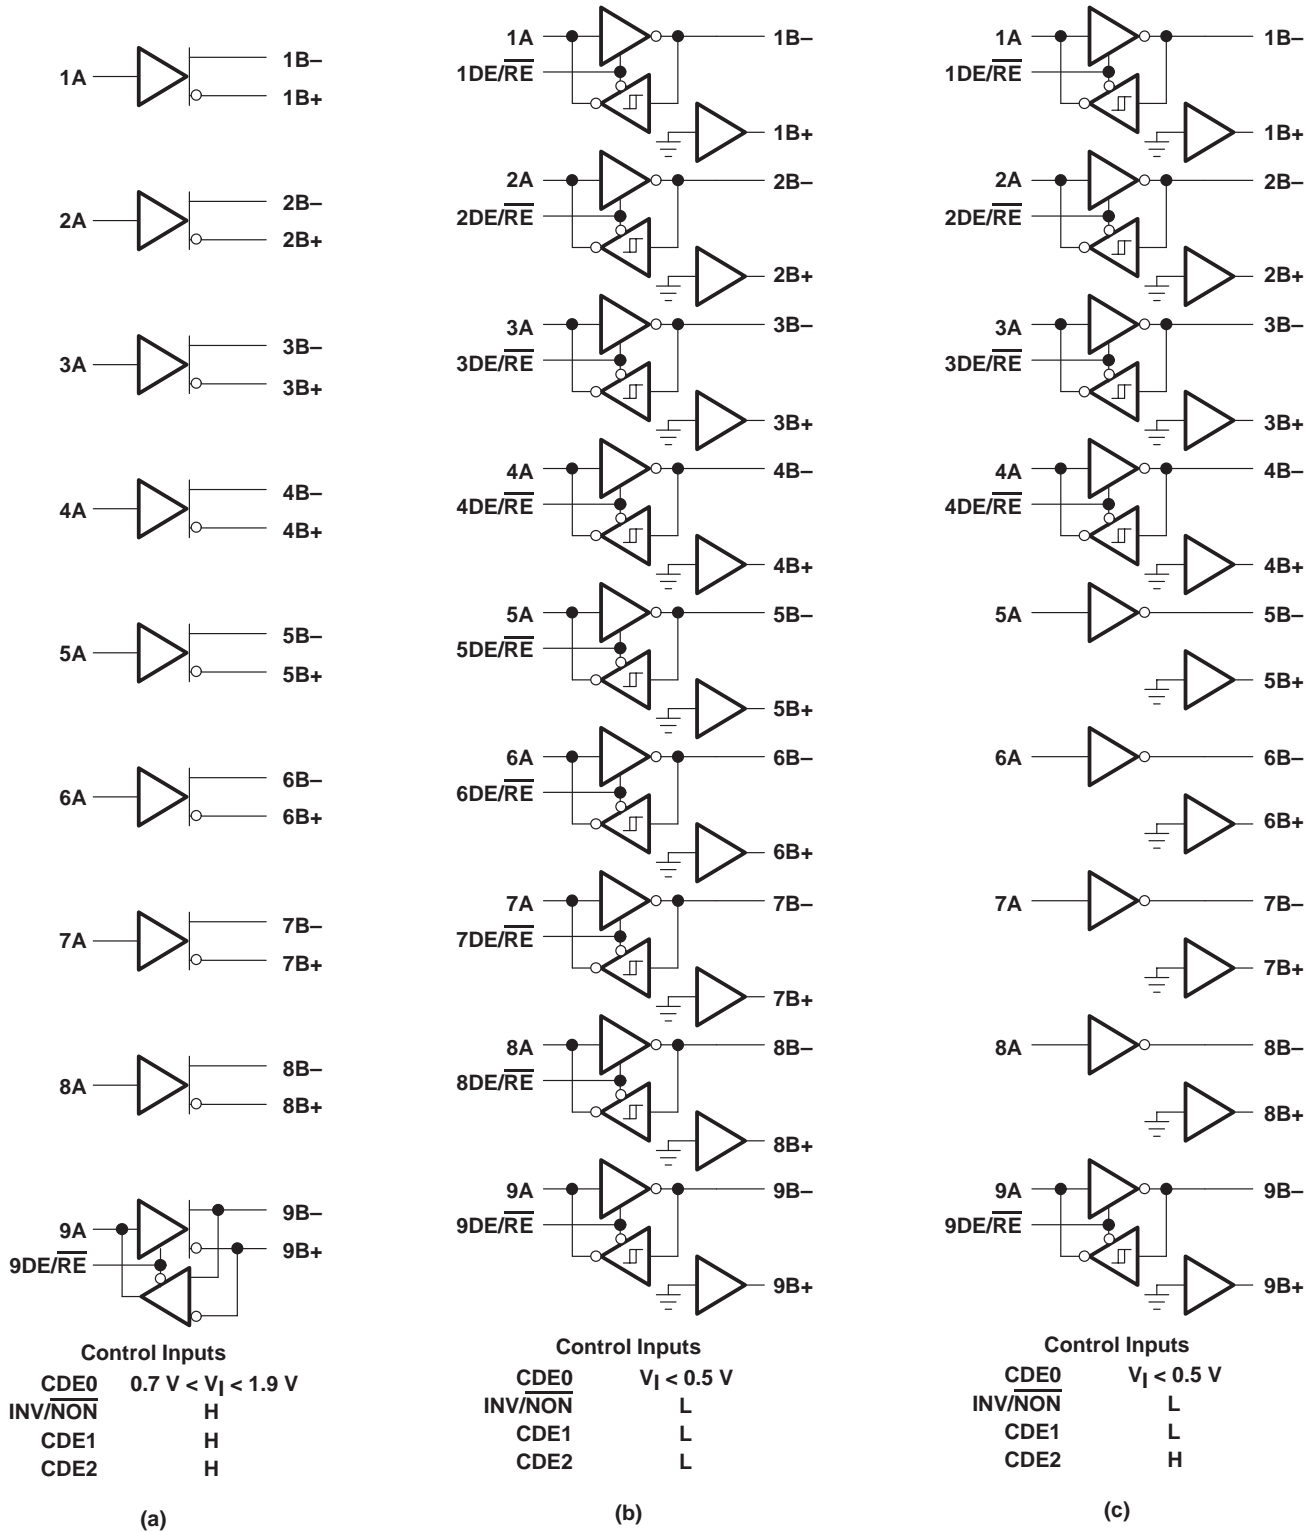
1A
1B–
1B+
2A
2B–
2B+
3A
3B–
3B+
4A
4B–
4B+
5A
5B–
5B+
6A
6B–
6B+
7A
7B–
7B+
8A
8B–
8B+
9A
9DE/$\overline{RE}$
9B–
9B+

Control Inputs

| | |
|---|---|
| CDE0 | 0.7 V < $V_I$ < 1.9 V |
| INV/$\overline{NON}$ | H |
| CDE1 | H |
| CDE2 | H |

(a)

1A
1DE/$\overline{RE}$
1B–
1B+
2A
2DE/$\overline{RE}$
2B–
2B+
3A
3DE/$\overline{RE}$
3B–
3B+
4A
4DE/$\overline{RE}$
4B–
4B+
5A
5DE/$\overline{RE}$
5B–
5B+
6A
6DE/$\overline{RE}$
6B–
6B+
7A
7DE/$\overline{RE}$
7B–
7B+
8A
8DE/$\overline{RE}$
8B–
8B+
9A
9DE/$\overline{RE}$
9B–
9B+

Control Inputs

| | |
|---|---|
| CDE0 | $V_I$ < 0.5 V |
| INV/$\overline{NON}$ | L |
| CDE1 | L |
| CDE2 | L |

(b)

1A
1DE/$\overline{RE}$
1B–
1B+
2A
2DE/$\overline{RE}$
2B–
2B+
3A
3DE/$\overline{RE}$
3B–
3B+
4A
4DE/$\overline{RE}$
4B–
4B+
5A
5B–
5B+
6A
6B–
6B+
7A
7B–
7B+
8A
8B–
8B+
9A
9DE/$\overline{RE}$
9B–
9B+

Control Inputs

| | |
|---|---|
| CDE0 | $V_I$ < 0.5 V |
| INV/$\overline{NON}$ | L |
| CDE1 | L |
| CDE2 | H |

(c)